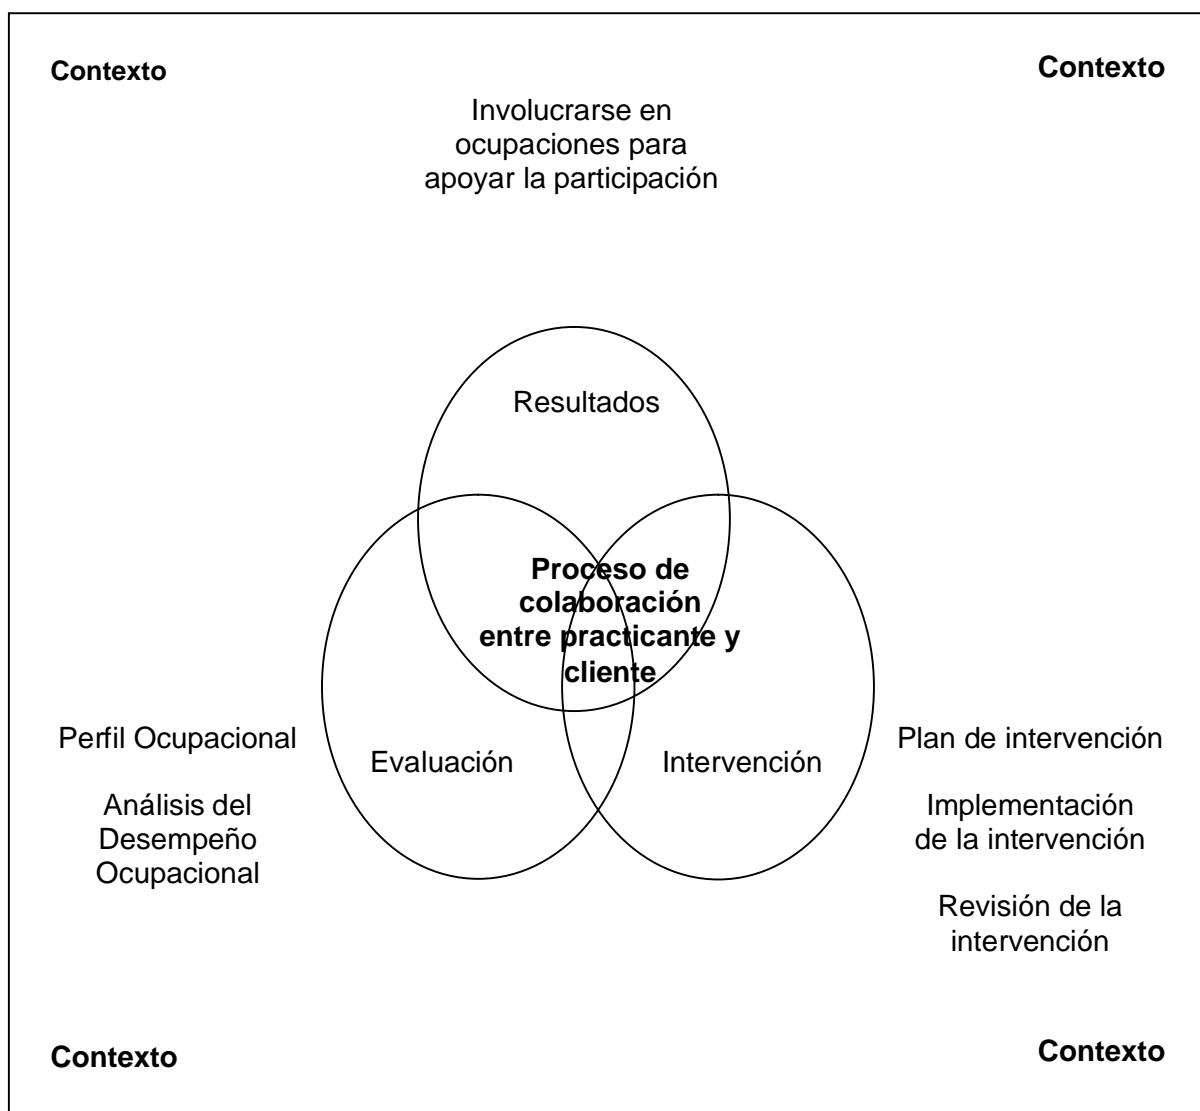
Contexto

Contexto

Involucrarse en ocupaciones para apoyar la participación

Resultados

Proceso de colaboración entre practicante y cliente

Evaluación

Intervención

Perfil Ocupacional

Análisis del Desempeño Ocupacional

Plan de intervención

Implementación de la intervención

Revisión de la intervención

Contexto

Contexto